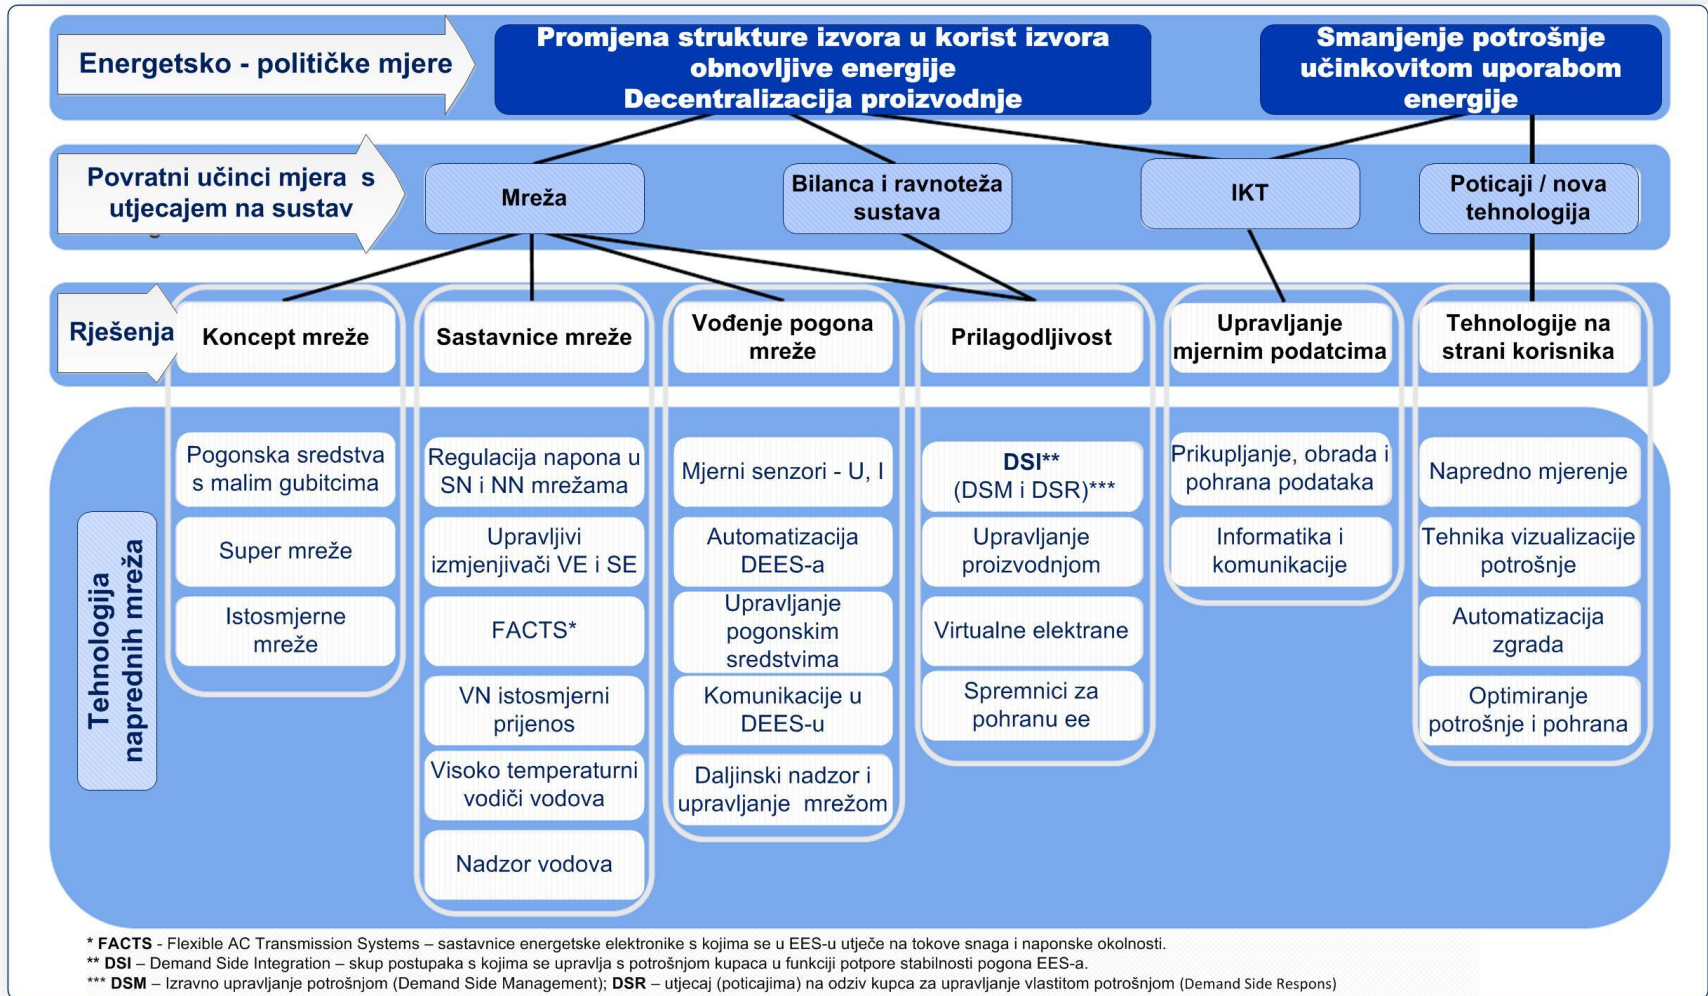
Energetsko - političke mjere

Promjena strukture izvora u korist izvora obnovljive energije
Decentralizacija proizvodnje

Smanjenje potrošnje učinkovitom uporabom energije

Povratni učinci mjera s utjecajem na sustav

Mreža

Bilanca i ravnoteža sustava

IKT

Poticaji / nova tehnologija

Rješenja

Koncept mreže

Sastavnice mreže

Vođenje pogona mreže

Prilagodljivost

Upravljanje mjernim podatcima

Tehnologije na strani korisnika

Tehnologija naprednih mreža

Pogonska sredstva s malim gubitcima

Super mreže

Istosmjerne mreže

Regulacija napona u SN i NN mrežama

Upravljivi izmjenjivači VE i SE

FACTS*

VN istosmjerni prijenos

Visoko temperaturni vodiči vodova

Nadzor vodova

Mjerni senzori - U, I

Automatizacija DEES-a

Upravljanje pogonskim sredstvima

Komunikacije u DEES-u

Daljinski nadzor i upravljanje mrežom

DSI**
(DSM i DSR)***

Upravljanje proizvodnjom

Virtualne elektrane

Spremnici za pohranu ee

Prikupljanje, obrada i pohrana podataka

Informatika i komunikacije

Napredno mjerenje

Tehnika vizualizacije potrošnje

Automatizacija zgrada

Optimiranje potrošnje i pohrana

* FACTS - Flexible AC Transmission Systems – sastavnice energetske elektronike s kojima se u EES-u utječe na tokove snaga i naponske okolnosti.
** DSI – Demand Side Integration – skup postupaka s kojima se upravlja s potrošnjom kupaca u funkciji potpore stabilnosti pogona EES-a.
*** DSM – Izravno upravljanje potrošnjom (Demand Side Management); DSR – utjecaj (poticajima) na odziv kupca za upravljanje vlastitom potrošnjom (Demand Side Respons)